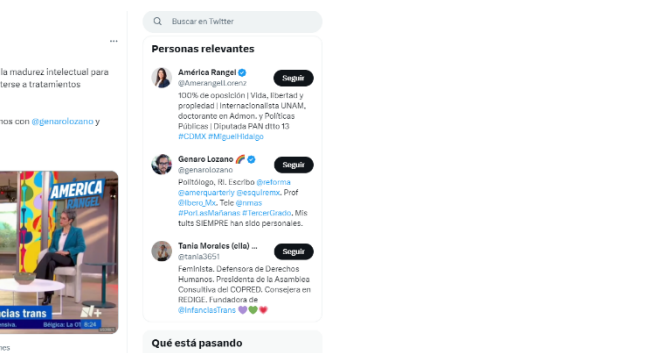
...

la madurez intelectual para terse a tratamientos

nos con @genarolozano y

AMERICA RANGEL

ncias trans

Bélgica: La 01 8:24

nes

Buscar en Twitter

Personas relevantes

América Rangel
@AmerangelLorenz
Seguir
100% de oposición | Vida, libertad y propiedad | Internacionalista UNAM, doctorante en Admon. y Políticas Públicas | Diputada PAN dtto 13 #CDMX #MiguelHidalgo

Genaro Lozano
@genarolozano
Seguir
Politólogo. RI. Escribo @reforma @amerquarterly @esquiremx. Prof @Ibero_Mx. Tele @nmas #PorLasMañanas #TercerGrado. Mis tuits SIEMPRE han sido personales.

Tania Morales (ella) ...
@tania3651
Seguir
Feminista. Defensora de Derechos Humanos. Presidenta de la Asamblea Consultiva del COPRED. Consejera en REDIGE. Fundadora de @InfanciasTrans 💜💚❤️

Qué está pasando